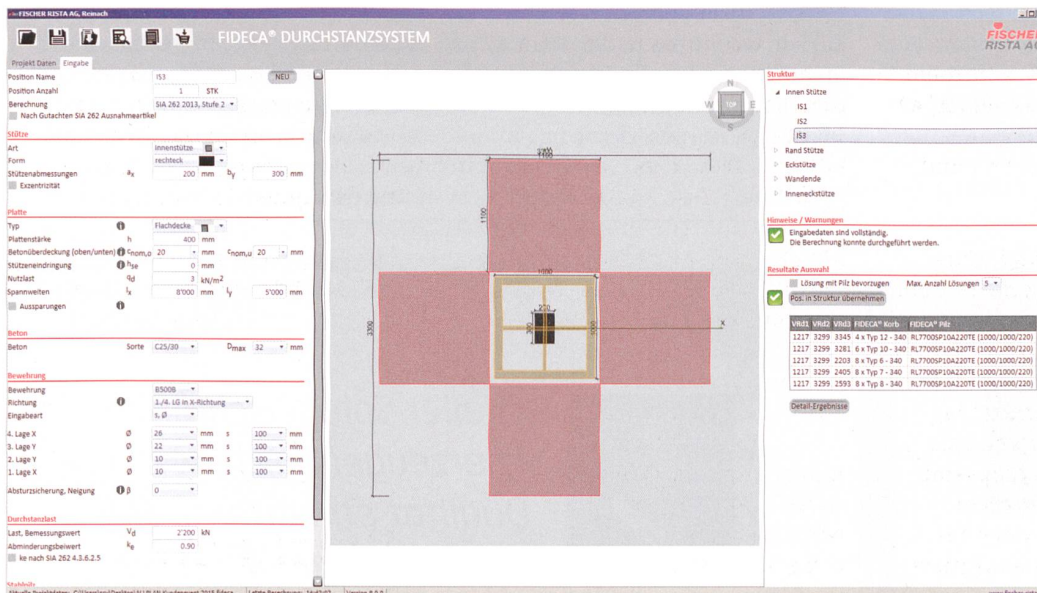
FISCHER RISTA AG, Reinach

FIDECA® DURCHSTANZSYSTEM

FISCHER RISTA AG

Projekt Daten Eingabe

Position Name IS3 NEU
Position Anzahl 1 STK
Berechnung SIA 262 2013, Stufe 2
Nach Gutachten SIA 262 Ausnahmeartikel

Stütze
Art Innenstütze
Form rechteck
Stützenabmessungen $a_x$ 200 mm $b_y$ 300 mm
Exzentrizität

Platte
Typ Flachdecke
Plattenstärke h 400 mm
Betonüberdeckung (oben/unten) $c_{nom,o}$ 20 mm $c_{nom,u}$ 20 mm
Stützeneindringung $h_{se}$ 0 mm
Nutzlast $q_d$ 3 kN/m²
Spannweiten $l_x$ 8'000 mm $l_y$ 5'000 mm
Aussparungen

Beton
Beton Sorte C25/30 $D_{max}$ 32 mm

Bewehrung
Bewehrung B500B
Richtung 1./4. LG in X-Richtung
Eingabeart s, Ø
4. Lage X Ø 26 mm s 100 mm
3. Lage Y Ø 22 mm s 100 mm
2. Lage Y Ø 10 mm s 100 mm
1. Lage X Ø 10 mm s 100 mm
Absturzsicherung, Neigung β 0

Durchstanzlast
Last, Bemessungswert $V_d$ 2'200 kN
Abminderungsbeiwert $k_e$ 0.90
ke nach SIA 262 4.3.6.2.5

Stabbilz

N
W TOP
S
3300
1100
1000
3350
1000
200
300
X

Struktur
Innen Stütze
IS1
IS2
IS3
Rand Stütze
Eckstütze
Wandende
Inneneckstütze

Hinweise / Warnungen
Eingabedaten sind vollständig.
Die Berechnung konnte durchgeführt werden.

Resultate Auswahl
Lösung mit Pilz bevorzugen Max. Anzahl Lösungen 5
Pos. in Struktur übernehmen

| VRd1 | VRd2 | VRd3 | FIDECA® Korb | FIDECA® Pilz |
|---|---|---|---|---|
| 1217 | 3299 | 3345 | 4 x Typ 12 - 340 | RL7700SP10A220TE (1000/1000/220) |
| 1217 | 3299 | 3281 | 6 x Typ 10 - 340 | RL7700SP10A220TE (1000/1000/220) |
| 1217 | 3299 | 2203 | 8 x Typ 6 - 340 | RL7700SP10A220TE (1000/1000/220) |
| 1217 | 3299 | 2405 | 8 x Typ 7 - 340 | RL7700SP10A220TE (1000/1000/220) |
| 1217 | 3299 | 2593 | 8 x Typ 8 - 340 | RL7700SP10A220TE (1000/1000/220) |

Detail-Ergebnisse

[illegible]